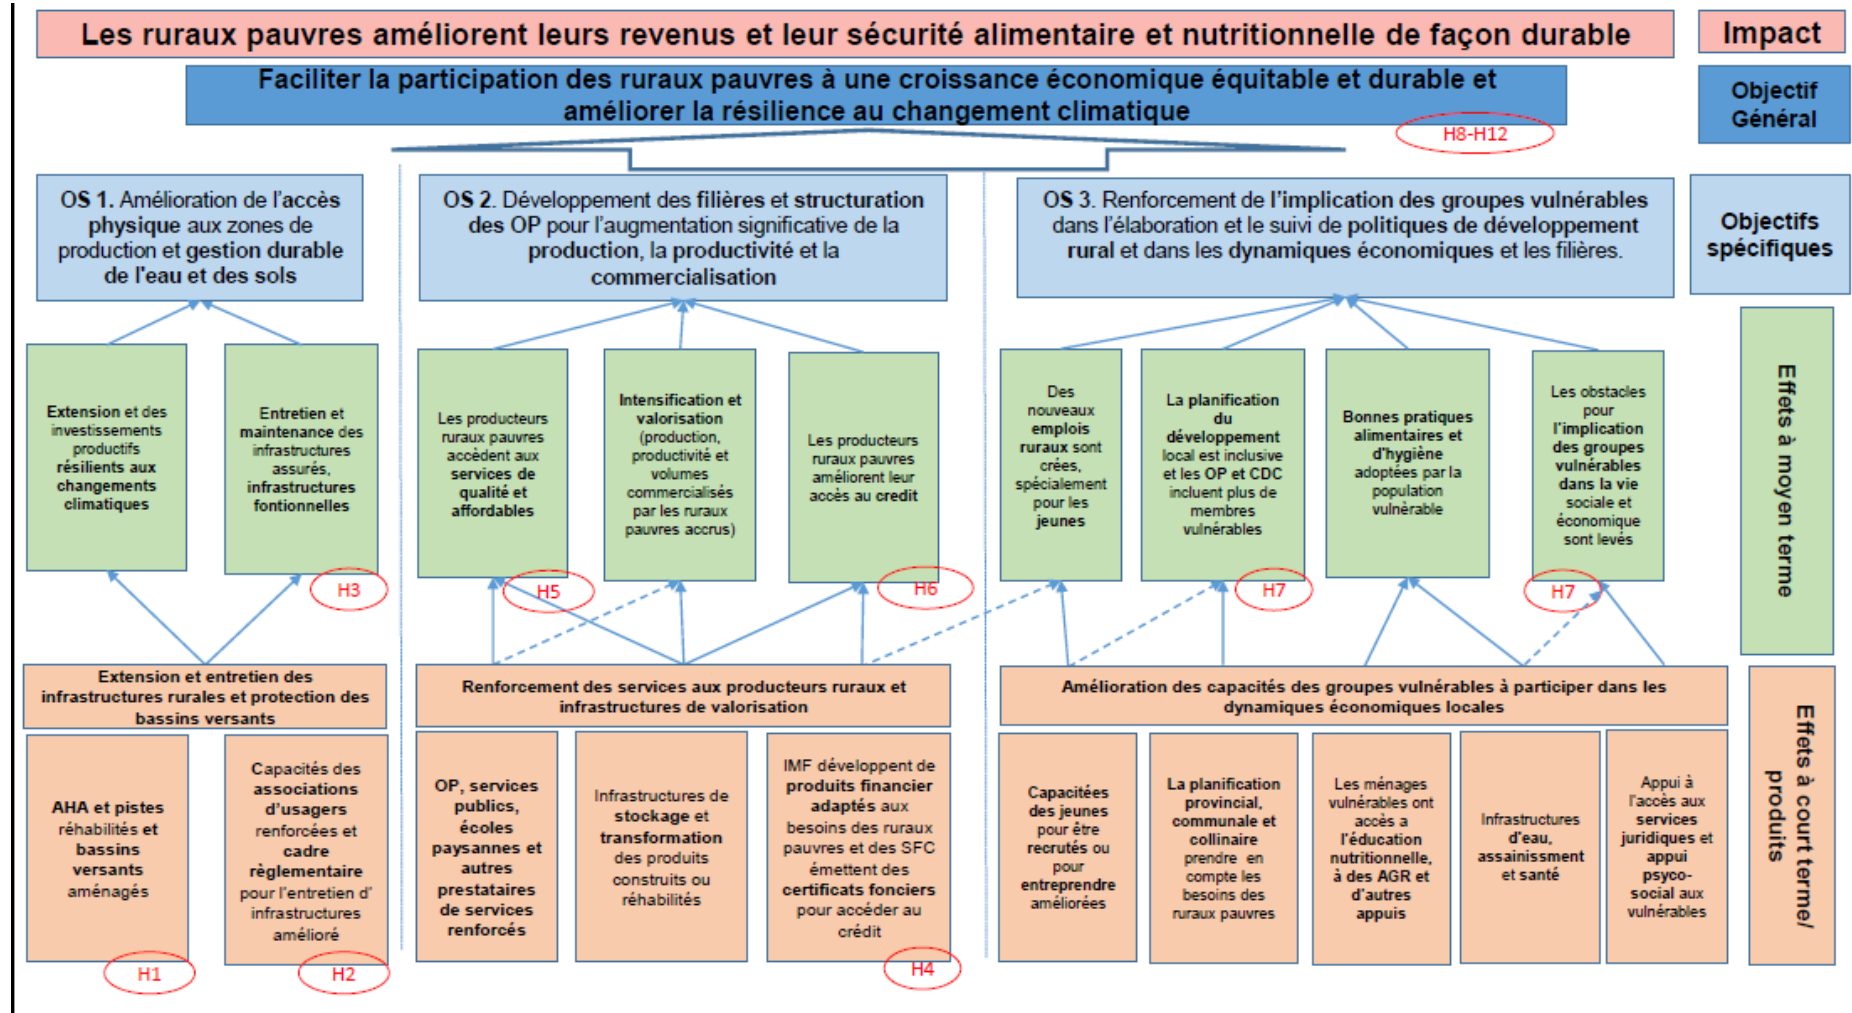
Les ruraux pauvres améliorent leurs revenus et leur sécurité alimentaire et nutritionnelle de façon durable

Impact

Faciliter la participation des ruraux pauvres à une croissance économique équitable et durable et améliorer la résilience au changement climatique

H8-H12

Objectif Général

OS 1. Amélioration de l'accès physique aux zones de production et gestion durable de l'eau et des sols

OS 2. Développement des filières et structuration des OP pour l'augmentation significative de la production, la productivité et la commercialisation

OS 3. Renforcement de l'implication des groupes vulnérables dans l'élaboration et le suivi de politiques de développement rural et dans les dynamiques économiques et les filières.

Objectifs spécifiques

Extension et des investissements productifs résilients aux changements climatiques

Entretien et maintenance des infrastructures assurés, infrastructures fontionnelles

H3

Les producteurs ruraux pauvres accèdent aux services de qualité et affordables

H5

Intensification et valorisation (production, productivité et volumes commercialisés par les ruraux pauvres accrus)

Les producteurs ruraux pauvres améliorent leur accès au credit

H6

Des nouveaux emplois ruraux sont crées, spécialement pour les jeunes

La planification du développement local est inclusive et les OP et CDC incluent plus de membres vulnérables

H7

Bonnes pratiques alimentaires et d'hygiène adoptées par la population vulnérable

Les obstacles pour l'implication des groupes vulnérables dans la vie sociale et économique sont levés

H7

Effets à moyen terme

Extension et entretien des infrastructures rurales et protection des bassins versants

Renforcement des services aux producteurs ruraux et infrastructures de valorisation

Amélioration des capacités des groupes vulnérables à participer dans les dynamiques économiques locales

AHA et pistes réhabilités et bassins versants aménagés

H1

Capacités des associations d'usagers renforcées et cadre règlementaire pour l'entretien d' infrastructures amélioré

H2

OP, services publics, écoles paysannes et autres prestataires de services renforcés

Infrastructures de stockage et transformation des produits construits ou réhabilités

IMF développent de produits financier adaptés aux besoins des ruraux pauvres et des SFC émettent des certificats fonciers pour accéder au crédit

H4

Capacitées des jeunes pour être recrutés ou pour entreprendre améliorées

La planification provincial, communale et collinaire prendre en compte les besoins des ruraux pauvres

Les ménages vulnérables ont accès a l'éducation nutritionnelle, à des AGR et d'autres appuis

Infrastructures d'eau, assainissment et santé

Appui à l'accès aux services juridiques et appui psyco-social aux vulnérables

Effets à court terme/ produits